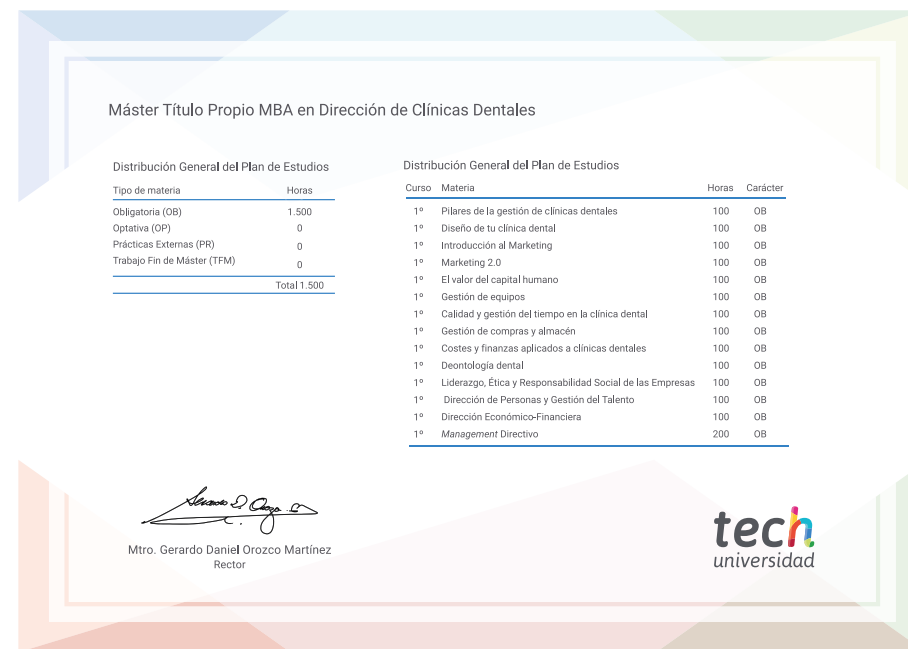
Máster Título Propio MBA en Dirección de Clínicas Dentales

Distribución General del Plan de Estudios

| Tipo de materia | Horas |
|---|---|
| Obligatoria (OB) | 1.500 |
| Optativa (OP) | 0 |
| Prácticas Externas (PR) | 0 |
| Trabajo Fin de Máster (TFM) | 0 |
| | Total 1.500 |

Distribución General del Plan de Estudios

| Curso | Materia | Horas | Carácter |
|---|---|---|---|
| 1º | Pilares de la gestión de clínicas dentales | 100 | OB |
| 1º | Diseño de tu clínica dental | 100 | OB |
| 1º | Introducción al Marketing | 100 | OB |
| 1º | Marketing 2.0 | 100 | OB |
| 1º | El valor del capital humano | 100 | OB |
| 1º | Gestión de equipos | 100 | OB |
| 1º | Calidad y gestión del tiempo en la clínica dental | 100 | OB |
| 1º | Gestión de compras y almacén | 100 | OB |
| 1º | Costes y finanzas aplicados a clínicas dentales | 100 | OB |
| 1º | Deontología dental | 100 | OB |
| 1º | Liderazgo, Ética y Responsabilidad Social de las Empresas | 100 | OB |
| 1º | Dirección de Personas y Gestión del Talento | 100 | OB |
| 1º | Dirección Económico-Financiera | 100 | OB |
| 1º | Management Directivo | 200 | OB |

Mtro. Gerardo Daniel Orozco Martínez
Rector

tech
universidad